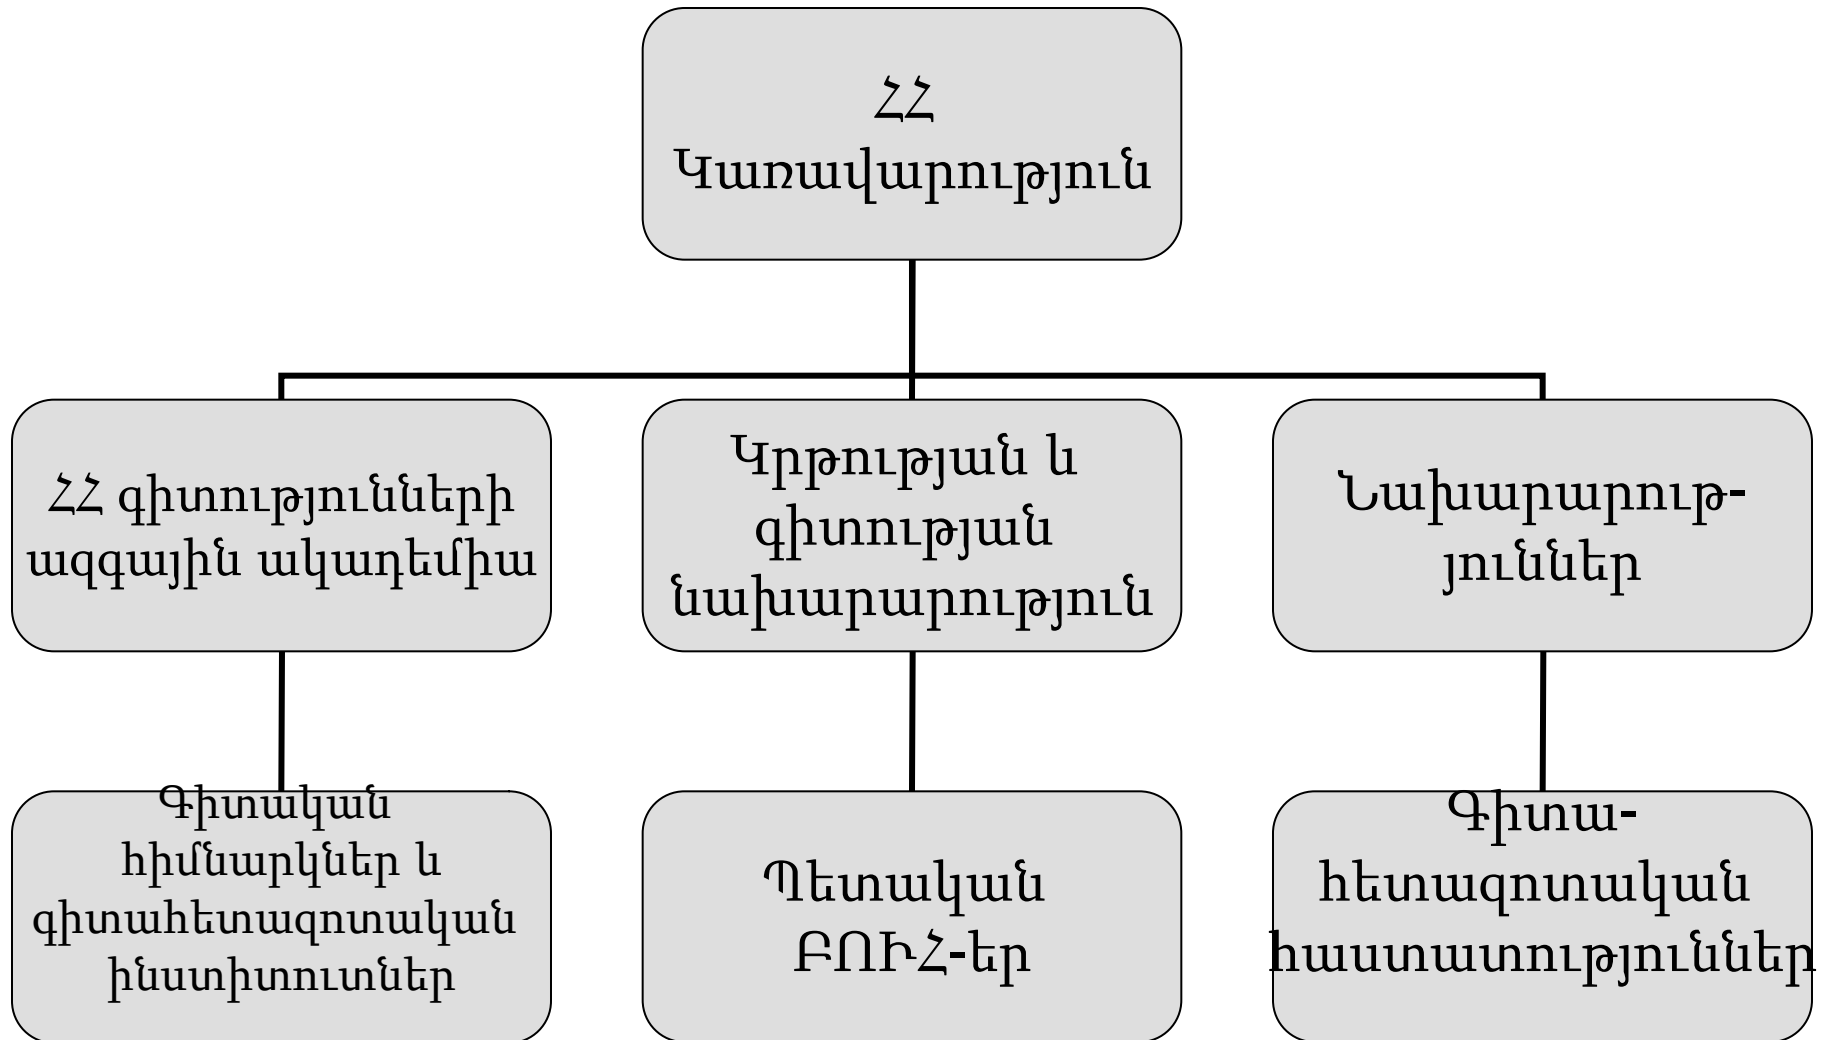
ՀՀ Կառավարություն

ՀՀ գիտությունների ազգային ակադեմիա

Կրթության և գիտության նախարարություն

Նախարարություններ

Գիտական հիմնարկներ և գիտահետազոտական ինստիտուտներ

Պետական ԲՈՒՀ-եր

Գիտահետազոտական հաստատություններ